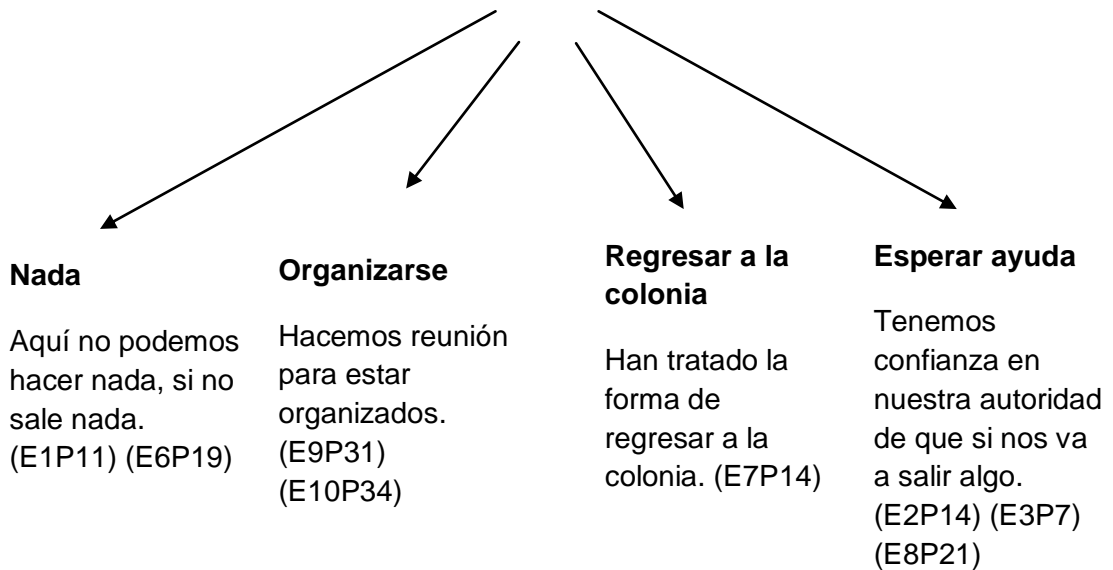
Nada

Aquí no podemos hacer nada, si no sale nada. (E1P11) (E6P19)

Organizarse

Hacemos reunión para estar organizados. (E9P31) (E10P34)

Regresar a la colonia

Han tratado la forma de regresar a la colonia. (E7P14)

Esperar ayuda

Tenemos confianza en nuestra autoridad de que si nos va a salir algo. (E2P14) (E3P7) (E8P21)